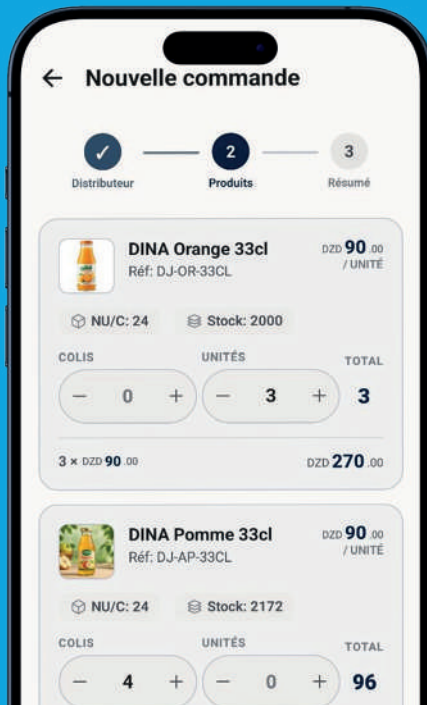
← Nouvelle commande

✓ Distributeur
2 Produits
3 Résumé

DINA Orange 33cl
Réf: DJ-OR-33CL
DZD 90 .00 / UNITÉ

NU/C: 24
Stock: 2000

COLIS
− 0 +
UNITÉS
− 3 +
TOTAL
3

3 × DZD 90 .00
DZD 270 .00

DINA Pomme 33cl
Réf: DJ-AP-33CL
DZD 90 .00 / UNITÉ

NU/C: 24
Stock: 2172

COLIS
− 4 +
UNITÉS
− 0 +
TOTAL
96